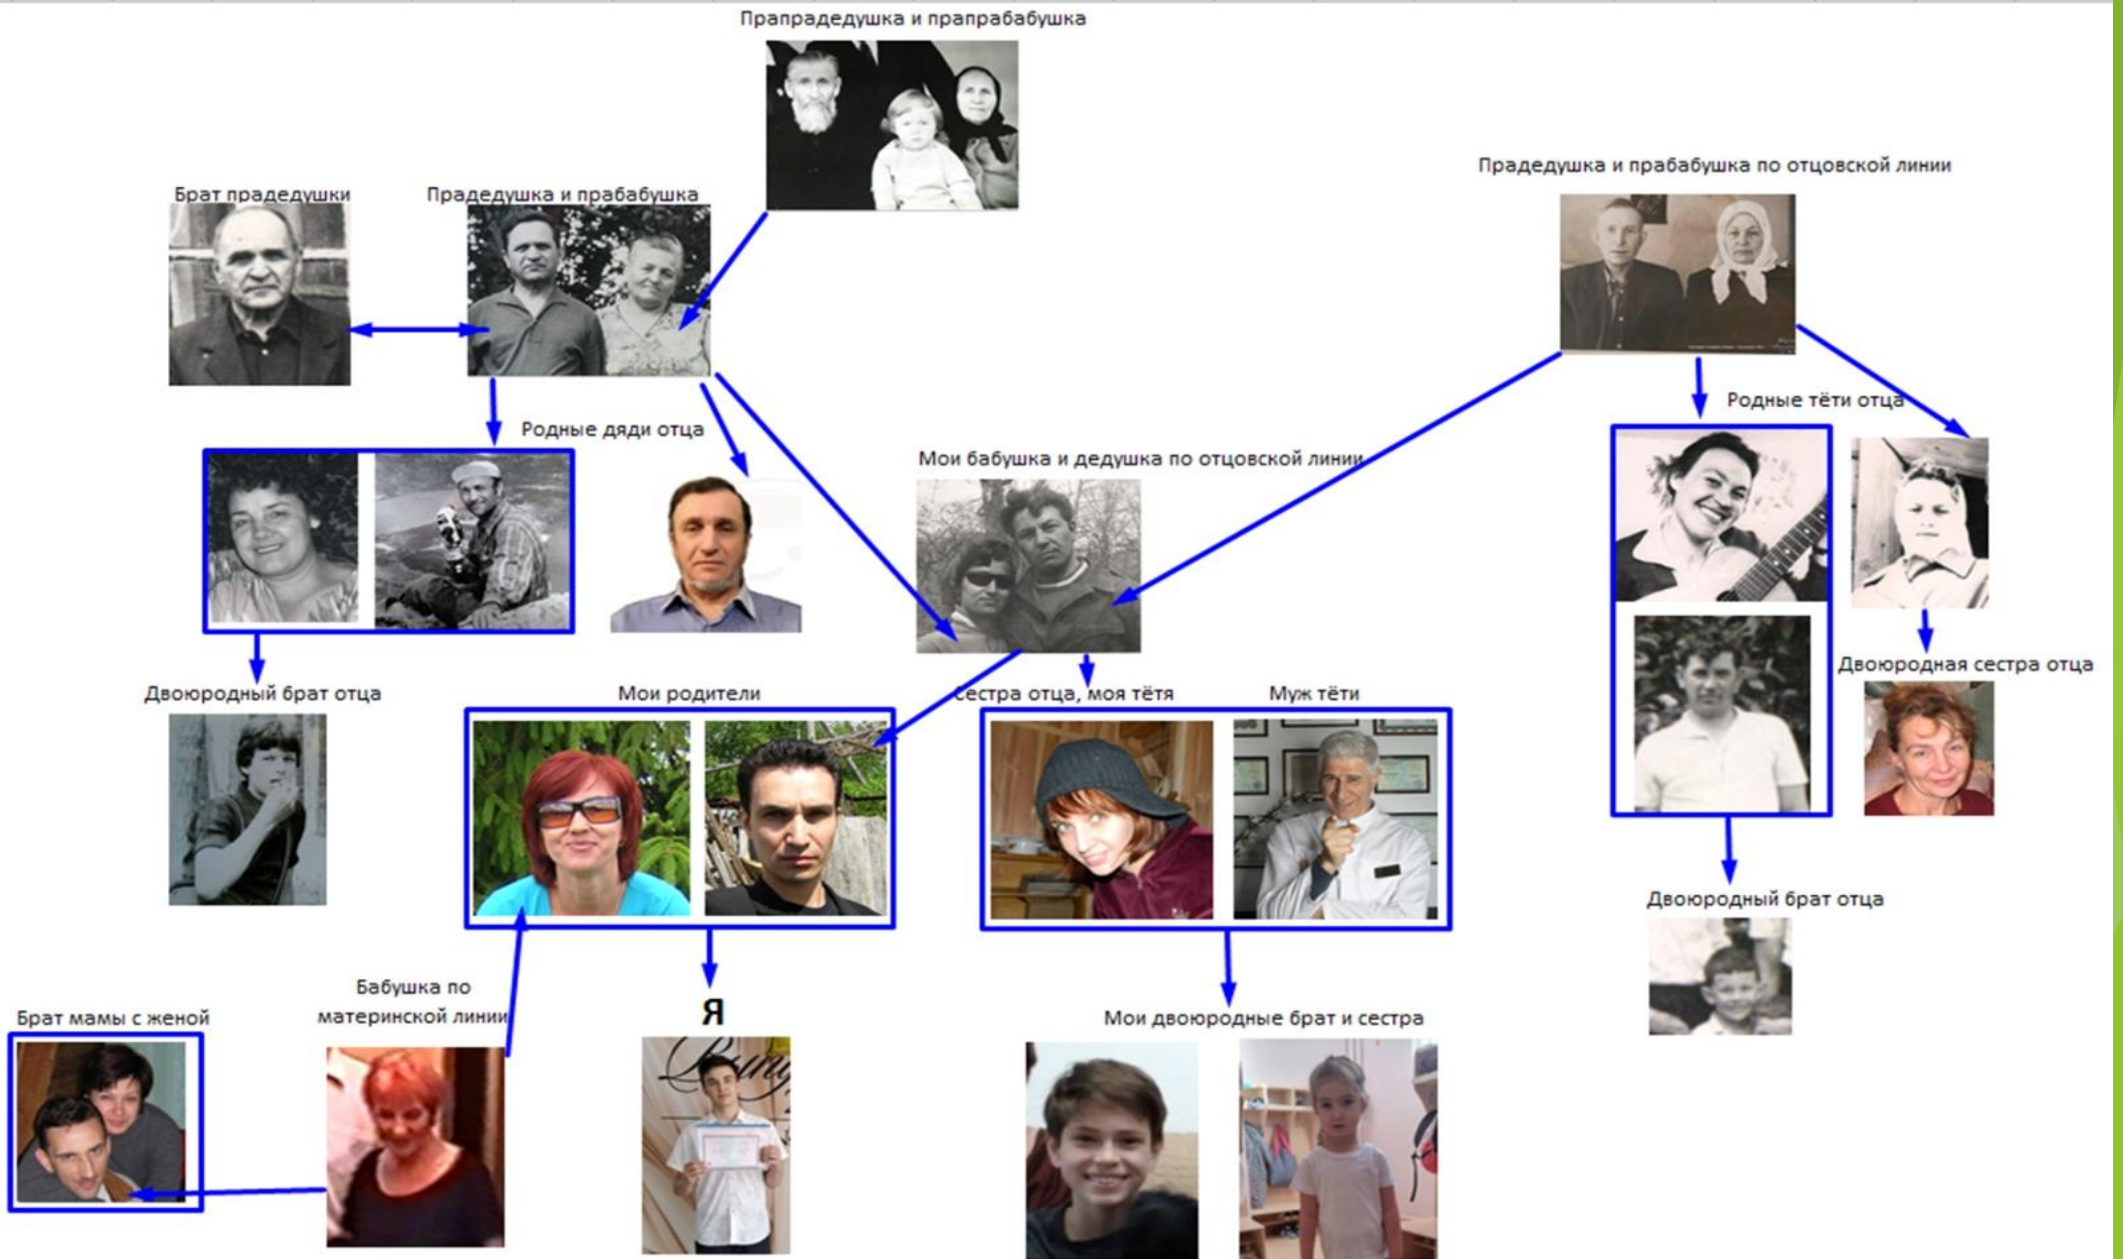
Прапрадедушка и прапрабабушка

Брат прадедушки

Прадедушка и прабабушка

Прадедушка и прабабушка по отцовской линии

Родные дяди отца

Мои бабушка и дедушка по отцовской линии

Родные тёти отца

Двоюродный брат отца

Мои родители

Сестра отца, моя тётя

Муж тёти

Двоюродная сестра отца

Двоюродный брат отца

Бабушка по материнской линии

Я

Брат мамы с женой

Мои двоюродные брат и сестра